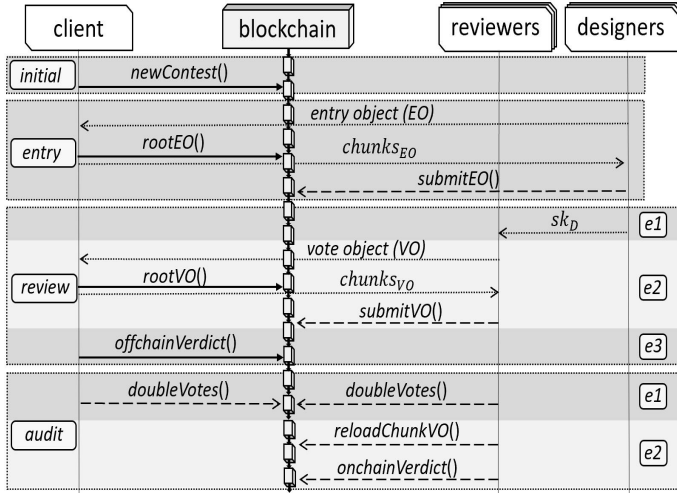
client

blockchain

reviewers

designers

initial

newContest()

entry object (EO)

entry

rootEO()

$chunks_{EO}$

submitEO()

$sk_D$

e1

vote object (VO)

review

rootVO()

$chunks_{VO}$

e2

submitVO()

offchainVerdict()

e3

doubleVotes()

doubleVotes()

e1

audit

reloadChunkVO()

e2

onchainVerdict()